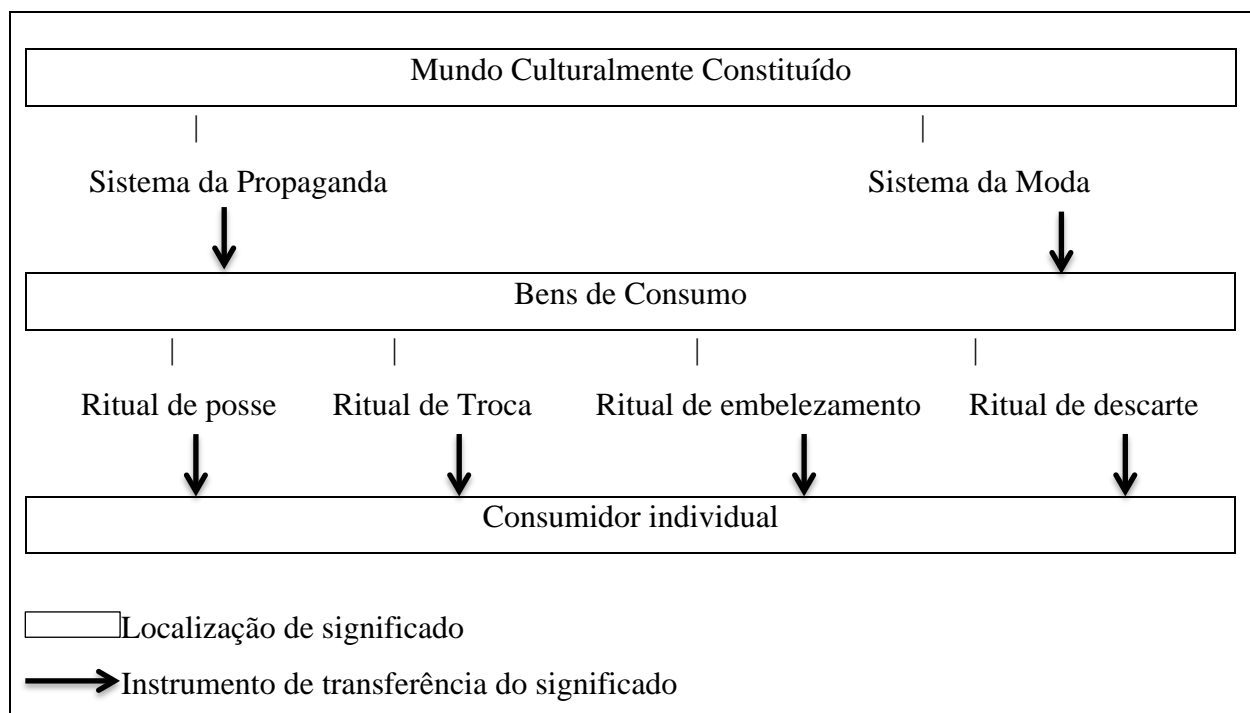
Mundo Culturalmente Constituído

Sistema da Propaganda

Sistema da Moda

Bens de Consumo

Ritual de posse

Ritual de Troca

Ritual de embelezamento

Ritual de descarte

Consumidor individual

Localização de significado

Instrumento de transferência do significado